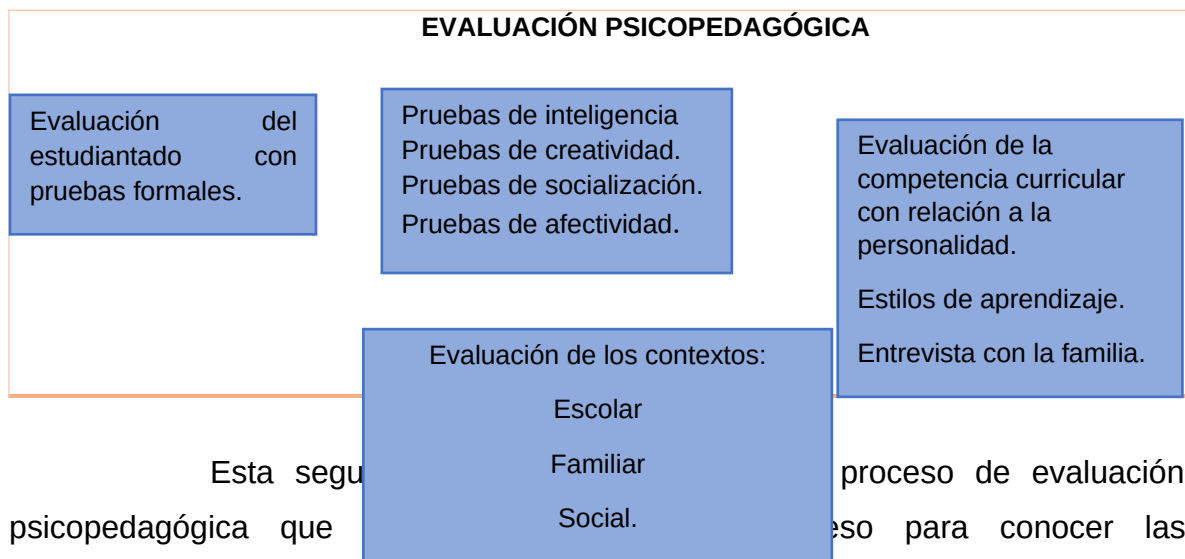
EVALUACIÓN PSICOPEDAGÓGICA

Evaluación del estudiantado con pruebas formales.

Pruebas de inteligencia
Pruebas de creatividad.
Pruebas de socialización.
Pruebas de afectividad.

Evaluación de la competencia curricular con relación a la personalidad.

Estilos de aprendizaje.

Entrevista con la familia.

Evaluación de los contextos:

Escolar

Familiar

Social.

Esta segu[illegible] proceso de evaluación psicopedagógica que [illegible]eso para conocer las